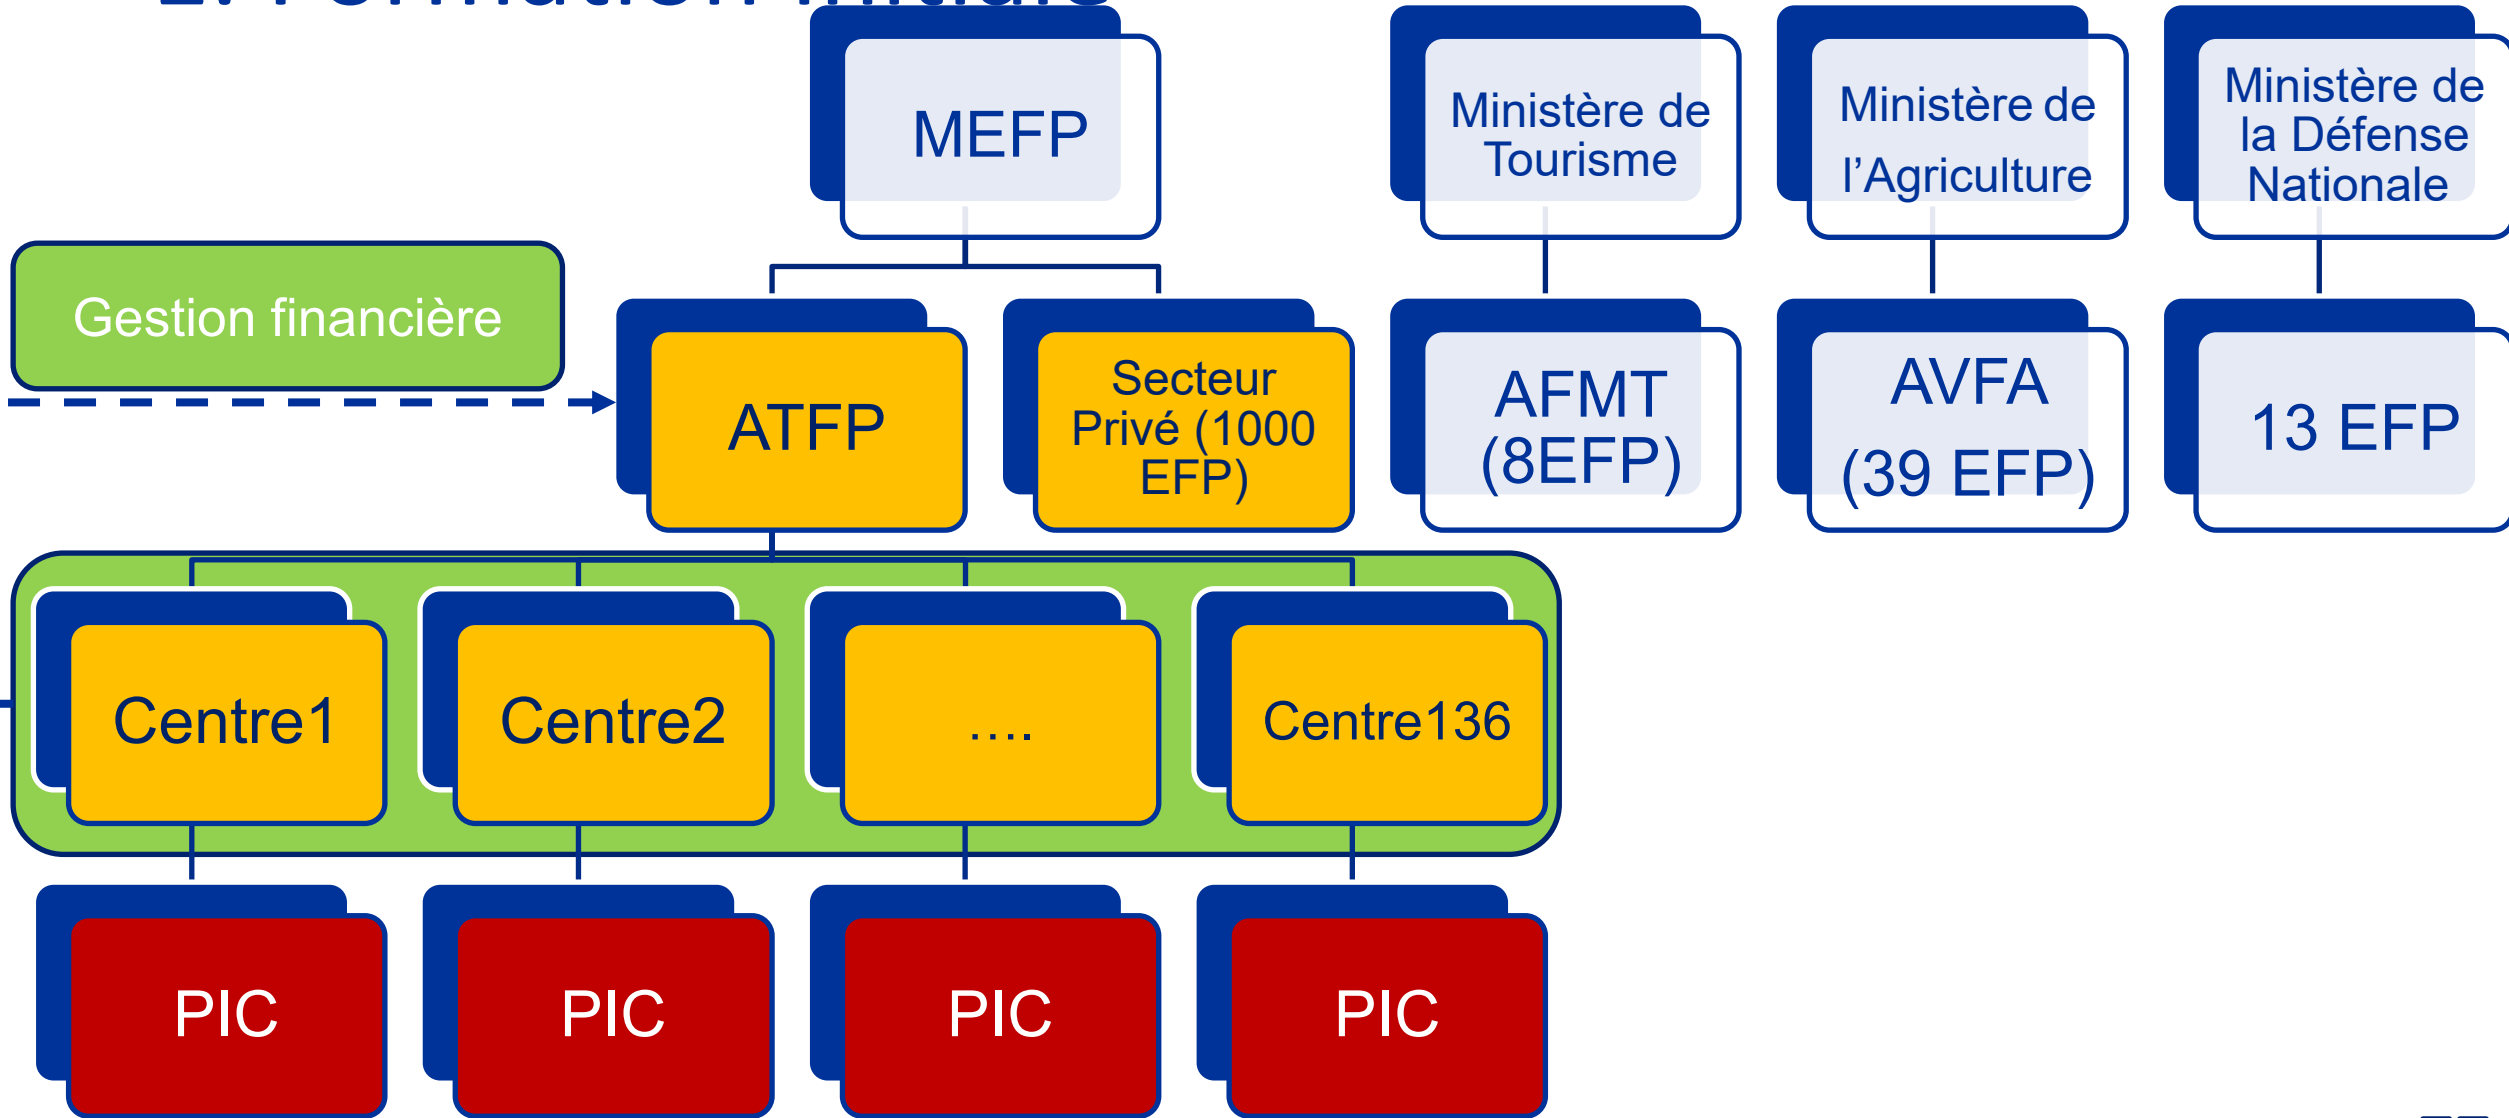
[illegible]

MEFP

Ministère de Tourisme

Ministère de l'Agriculture

Ministère de la Défense Nationale

Gestion financière

ATFP

Secteur Privé (1000 EFP)

AFMT (8EFP)

AVFA (39 EFP)

13 EFP

Centre1

Centre2

....

Centre136

PIC

PIC

PIC

PIC